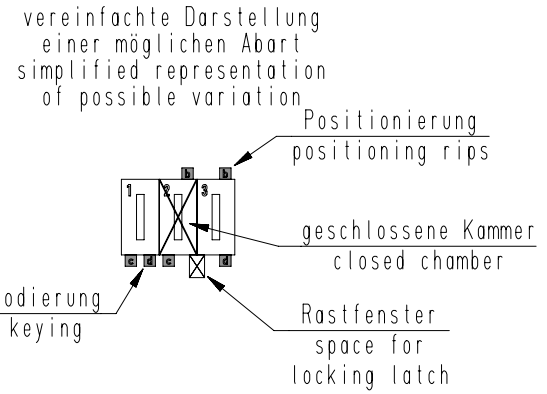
vereinfachte Darstellung einer möglichen Abart simplified representation of possible variation

Positionierung
positioning rips

b b

1 2 3

geschlossene Kammer
closed chamber

c d c d

odierung
keying

Rastfenster
space for locking latch